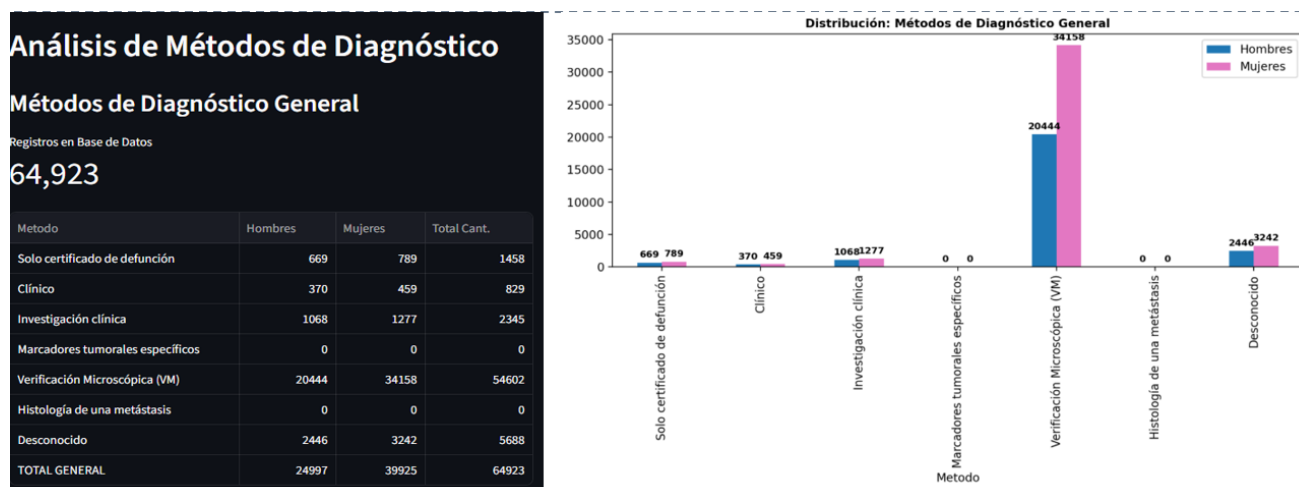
Análisis de Métodos de Diagnóstico

Métodos de Diagnóstico General

Registros en Base de Datos

64,923

| Metodo | Hombres | Mujeres | Total Cant. |
|---|---|---|---|
| Solo certificado de defunción | 669 | 789 | 1458 |
| Clínico | 370 | 459 | 829 |
| Investigación clínica | 1068 | 1277 | 2345 |
| Marcadores tumorales específicos | 0 | 0 | 0 |
| Verificación Microscópica (VM) | 20444 | 34158 | 54602 |
| Histología de una metástasis | 0 | 0 | 0 |
| Desconocido | 2446 | 3242 | 5688 |
| TOTAL GENERAL | 24997 | 39925 | 64923 |

Distribución: Métodos de Diagnóstico General

Hombres
Mujeres

35000
30000
25000
20000
15000
10000
5000
0

669 789
370 459
1068 1277
0 0
20444 34158
0 0
2446 3242

Solo certificado de defunción
Clínico
Investigación clínica
Marcadores tumorales específicos
Verificación Microscópica (VM)
Histología de una metástasis
Desconocido

Metodo